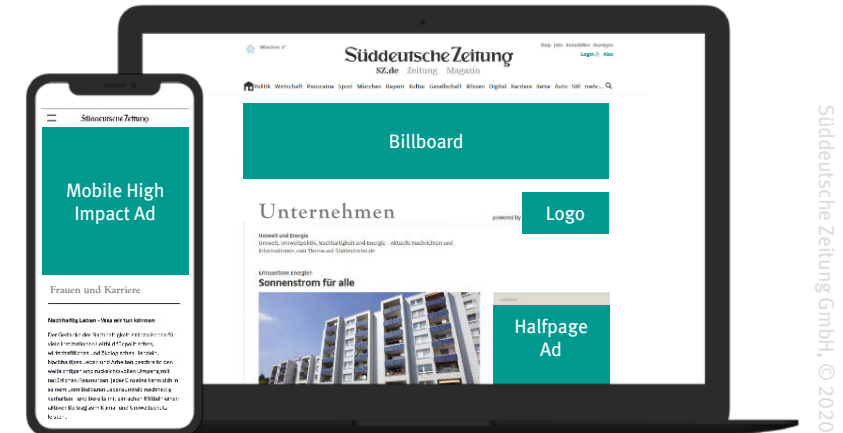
Süddeutsche Zeitung

Mobile High Impact Ad

Frauen und Karriere

Nachhaltig Leben - Was wir tun können

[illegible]

München 4°

Süddeutsche Zeitung

SZ.de Zeitung Magazin

Shop Jobs Immobilien Anzeigen

Login Abo

Politik Wirtschaft Panorama Sport München Bayern Kultur Gesellschaft Wissen Digital Karriere Reise Auto Stil mehr...

Billboard

Unternehmen

powered by

Logo

Umwelt und Energie

Umwelt, Umweltpolitik, Nachhaltigkeit und Energie - Aktuelle Nachrichten und Informationen zum Thema auf Süddeutsche.de

Erneuerbare Energien

Sonnenstrom für alle

Halfpage Ad

Süddeutsche Zeitung GmbH, © 2020